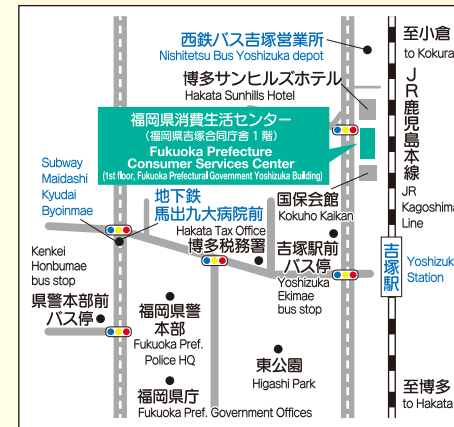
西鉄バス吉塚営業所
Nishitetsu Bus Yoshizuka depot

至小倉
to Kokura

博多サンヒルズホテル
Hakata Sunhills Hotel

JR鹿児島本線
JR Kagoshima Line

福岡県消費生活センター
(福岡県吉塚合同庁舎１階)
Fukuoka Prefecture Consumer Services Center
(1st floor, Fukuoka Prefectural Government Yoshizuka Building)

Subway Maidashi Kyudai Byoinmae

地下鉄
馬出九大病院前

Hakata Tax Office
博多税務署

国保会館
Kokuho Kaikan

Kenkei Honbumae bus stop

県警本部前
バス停

吉塚駅前
バス停
Yoshizuka Ekimae bus stop

吉塚駅
Yoshizuka Station

福岡県警
本部
Fukuoka Pref. Police HQ

東公園
Higashi Park

福岡県庁
Fukuoka Pref. Government Offices

至博多
to Hakata